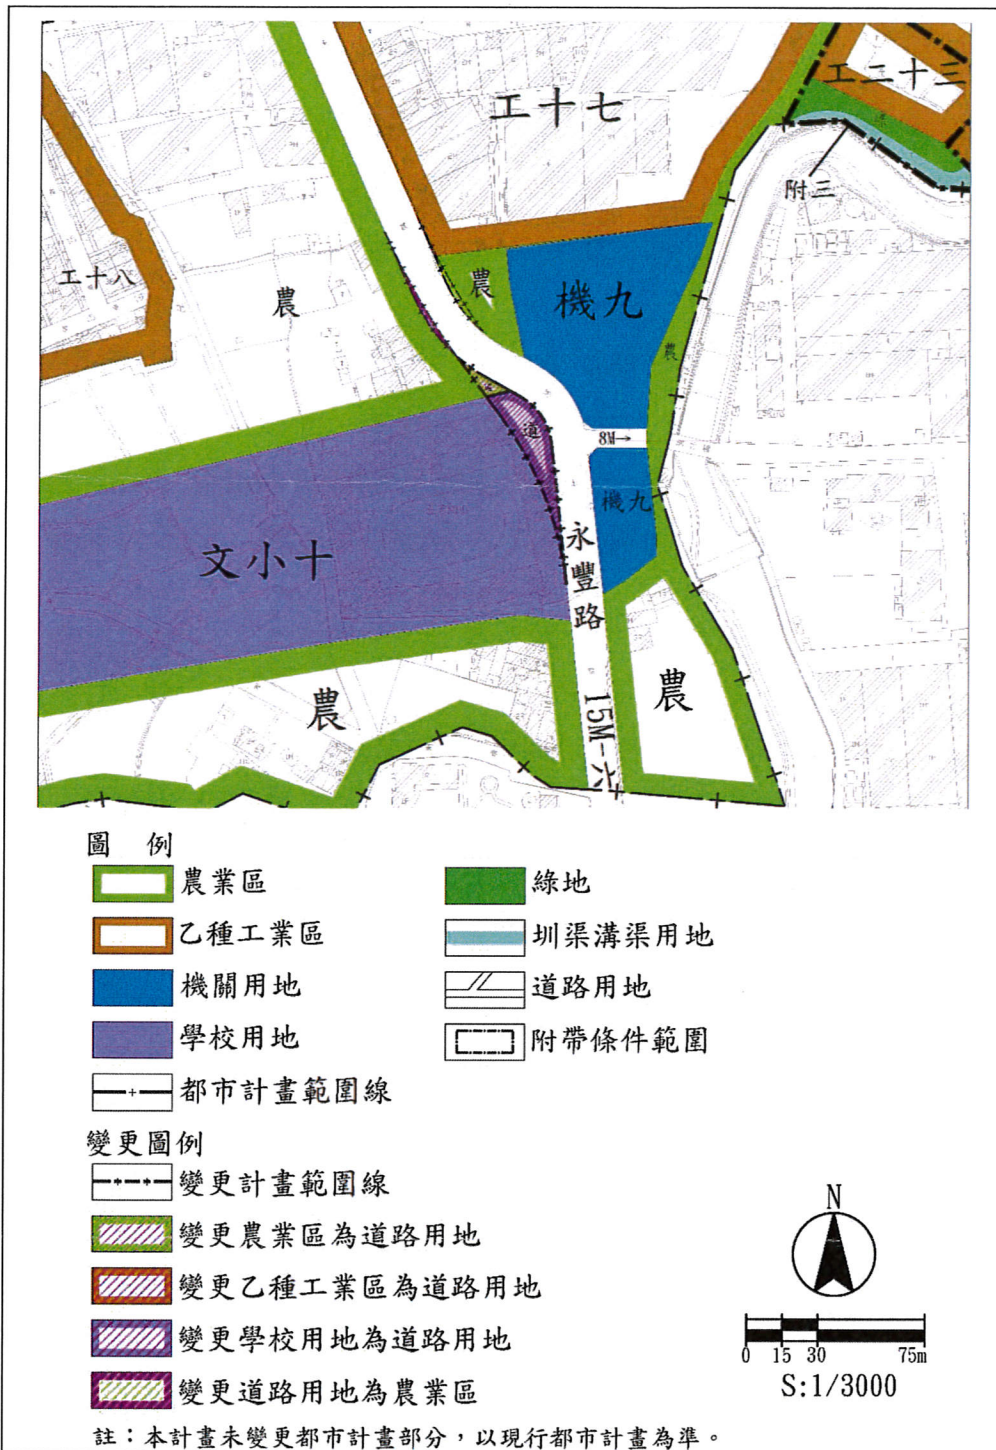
工十七

工二十三

附三

工十八

農

農

機九

農

道

8M

機九

文小十

永豐路

農

農

15M-六

圖 例

農業區

綠地

乙種工業區

圳渠溝渠用地

機關用地

道路用地

學校用地

附帶條件範圍

都市計畫範圍線

變更圖例

變更計畫範圍線

變更農業區為道路用地

變更乙種工業區為道路用地

變更學校用地為道路用地

變更道路用地為農業區

N

0 15 30 75m

S:1/3000

註：本計畫未變更都市計畫部分，以現行都市計畫為準。